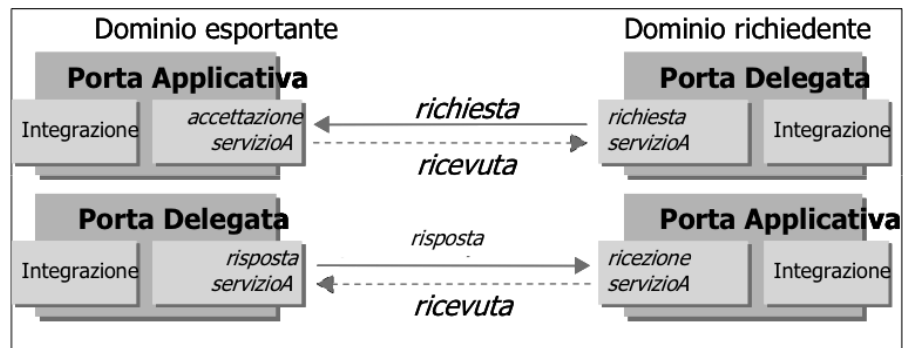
Dominio esportante

Dominio richiedente

Porta Applicativa

Integrazione

accettazione servizioA

richiesta

ricevuta

Porta Delegata

richiesta servizioA

Integrazione

Porta Delegata

Integrazione

risposta servizioA

risposta

ricevuta

Porta Applicativa

ricezione servizioA

Integrazione